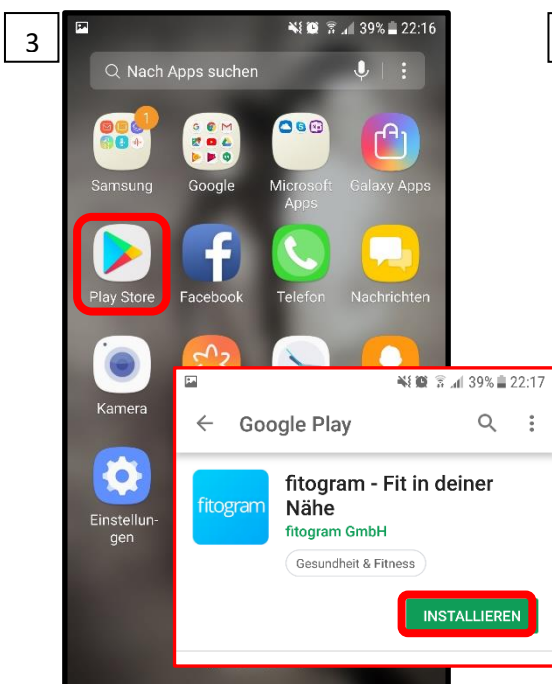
3

39% 22:16

Nach Apps suchen

1

Samsung

Google

Microsoft Apps

Galaxy Apps

Play Store

Facebook

Telefon

Nachrichten

Kamera

Einstellungen

39% 22:17

Google Play

fitogram

fitogram - Fit in deiner Nähe

fitogram GmbH

Gesundheit & Fitness

INSTALLIEREN